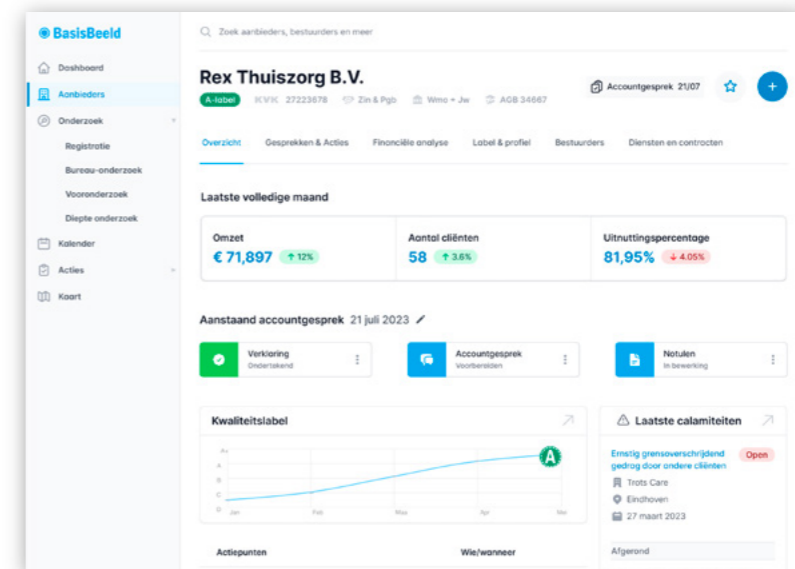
BasisBeeld

Dashboard
Aanbieders
Onderzoek
Registratie
Bureau-onderzoek
Vooronderzoek
Diepte onderzoek
Kalender
Acties
Kaart

Zoek aanbieders, bestuurders en meer

Rex Thuiszorg B.V.
A-label KVK 27223678 Zin & Pgb Wmo + Jw AGB 34667

Accountgesprek 21/07

Overzicht Gesprekken & Acties Financiële analyse Label & profiel Bestuurders Diensten en contracten

Laatste volledige maand

| Omzet | Aantal cliënten | Uitnuttingspercentage |
|---|---|---|
| € 71,897 ↑ 12% | 58 ↑ 3.6% | 81,95% ↓ 4.05% |

Aanstaand accountgesprek 21 juli 2023

Verklaring
Ondertekend

Accountgesprek
Voorbereiden

Notulen
In bewerking

Kwaliteitslabel

A+
A
B
C
D
Jan Feb Mar Apr Mei

A

Laatste calamiteiten

Ernstig grensoverschrijdend gedrag door andere cliënten
Open
Trots Care
Eindhoven
27 maart 2023

Afgerond

Actiepunten
Wie/wanneer